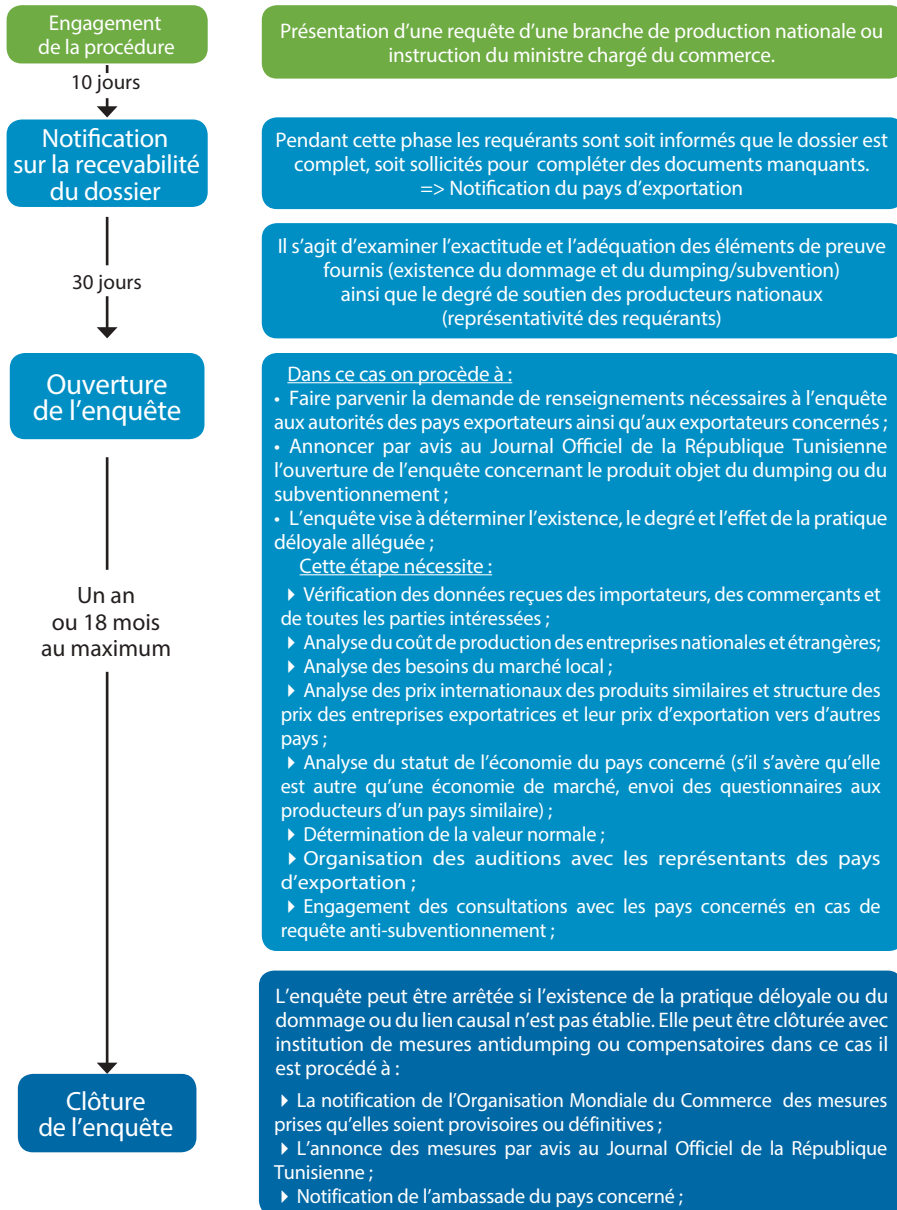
Engagement de la procédure

Présentation d'une requête d'une branche de production nationale ou instruction du ministre chargé du commerce.

10 jours

Notification sur la recevabilité du dossier

Pendant cette phase les requérants sont soit informés que le dossier est complet, soit sollicités pour compléter des documents manquants.
=> Notification du pays d'exportation

30 jours

Il s'agit d'examiner l'exactitude et l'adéquation des éléments de preuve fournis (existence du dommage et du dumping/subvention) ainsi que le degré de soutien des producteurs nationaux (représentativité des requérants)

Ouverture de l'enquête

Dans ce cas on procède à :
• Faire parvenir la demande de renseignements nécessaires à l'enquête aux autorités des pays exportateurs ainsi qu'aux exportateurs concernés ;
• Annoncer par avis au Journal Officiel de la République Tunisienne l'ouverture de l'enquête concernant le produit objet du dumping ou du subventionnement ;
• L'enquête vise à déterminer l'existence, le degré et l'effet de la pratique déloyale alléguée ;
Cette étape nécessite :
▸ Vérification des données reçues des importateurs, des commerçants et de toutes les parties intéressées ;
▸ Analyse du coût de production des entreprises nationales et étrangères;
▸ Analyse des besoins du marché local ;
▸ Analyse des prix internationaux des produits similaires et structure des prix des entreprises exportatrices et leur prix d'exportation vers d'autres pays ;
▸ Analyse du statut de l'économie du pays concerné (s'il s'avère qu'elle est autre qu'une économie de marché, envoi des questionnaires aux producteurs d'un pays similaire) ;
▸ Détermination de la valeur normale ;
▸ Organisation des auditions avec les représentants des pays d'exportation ;
▸ Engagement des consultations avec les pays concernés en cas de requête anti-subventionnement ;

Un an ou 18 mois au maximum

L'enquête peut être arrêtée si l'existence de la pratique déloyale ou du dommage ou du lien causal n'est pas établie. Elle peut être clôturée avec institution de mesures antidumping ou compensatoires dans ce cas il est procédé à :
▸ La notification de l'Organisation Mondiale du Commerce des mesures prises qu'elles soient provisoires ou définitives ;
▸ L'annonce des mesures par avis au Journal Officiel de la République Tunisienne ;
▸ Notification de l'ambassade du pays concerné ;

Clôture de l'enquête